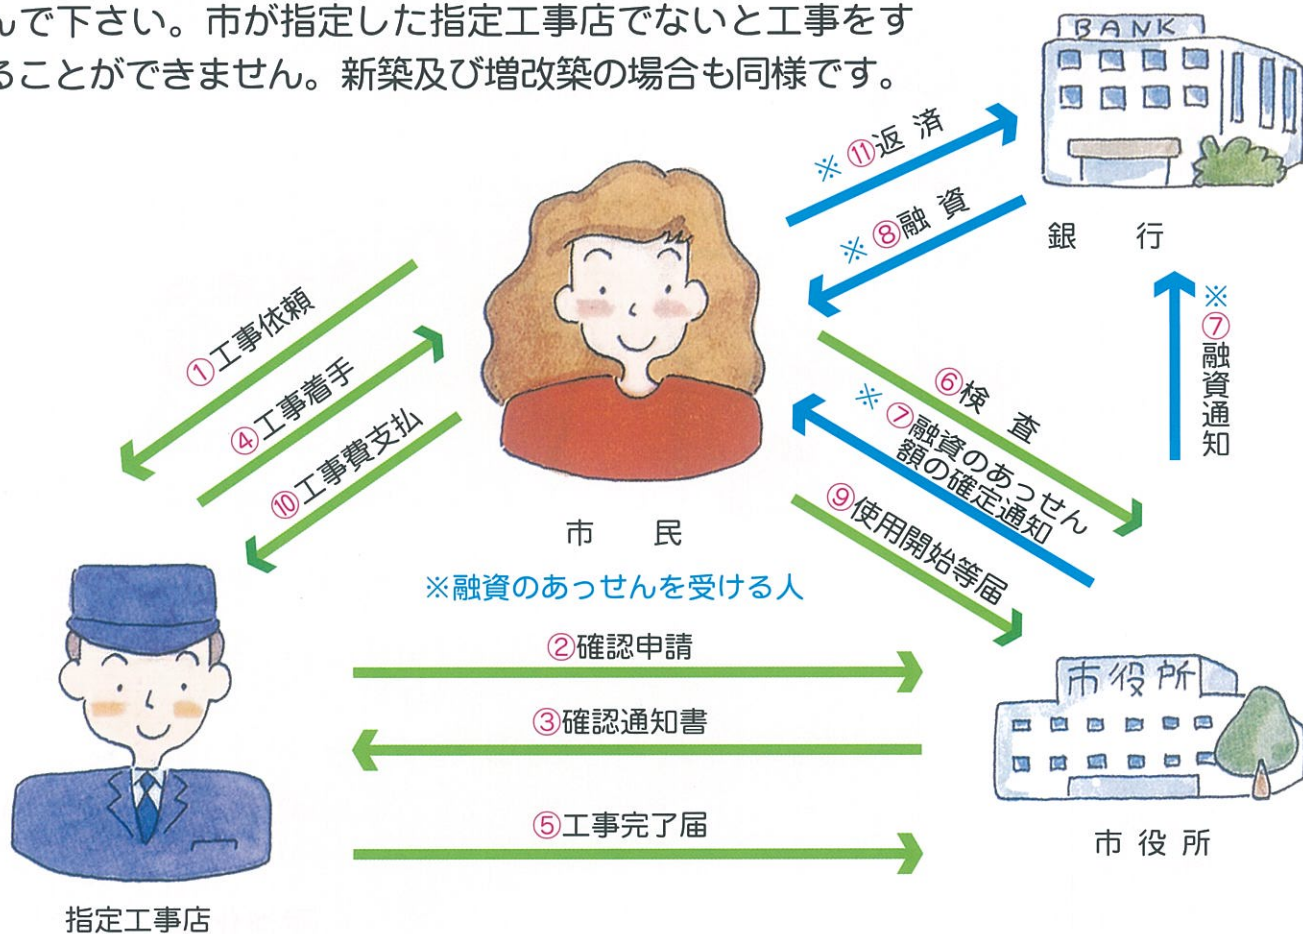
んで下さい。市が指定した指定工事店でないと工事をすることができません。新築及び増改築の場合も同様です。

BANK

※⑪返済

※⑧融資

銀行

※⑦融資通知

①工事依頼

④工事着手

⑩工事費支払

市民

※融資のあっせんを受ける人

⑥検査

※⑦融資のあっせん額の確定通知

⑨使用開始等届

②確認申請

③確認通知書

⑤工事完了届

市役所

市役所

指定工事店